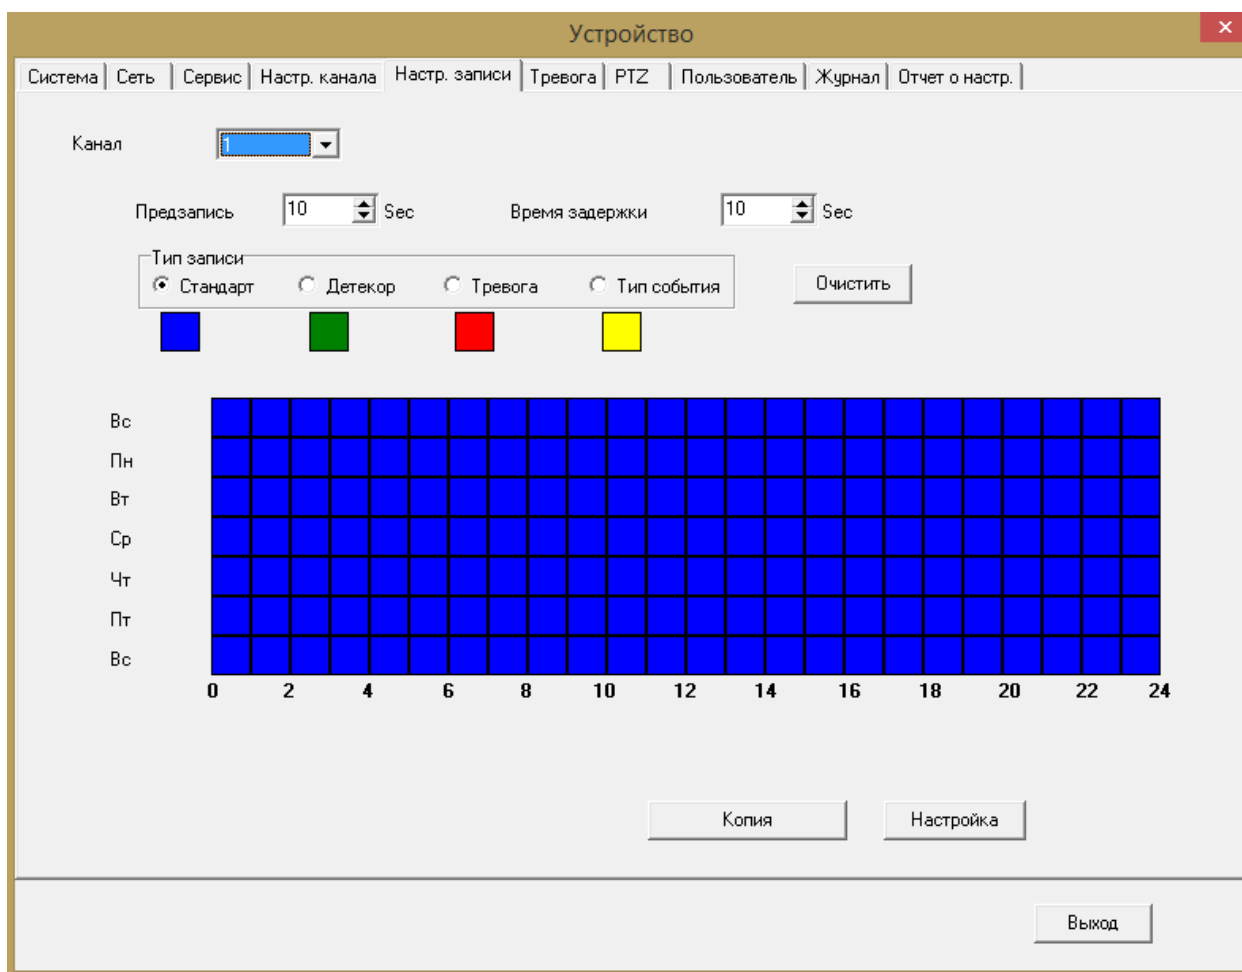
Устройство

×

Система | Сеть | Сервис | Настр. канала | Настр. записи | Тревога | PTZ | Пользователь | Журнал | Отчет о настр.

Канал 1

Предзапись 10 Sec

Время задержки 10 Sec

Тип записи

Стандарт

Детекор

Тревога

Тип события

Очистить

Вс
Пн
Вт
Ср
Чт
Пт
Вс

0 2 4 6 8 10 12 14 16 18 20 22 24

Копия

Настройка

Выход